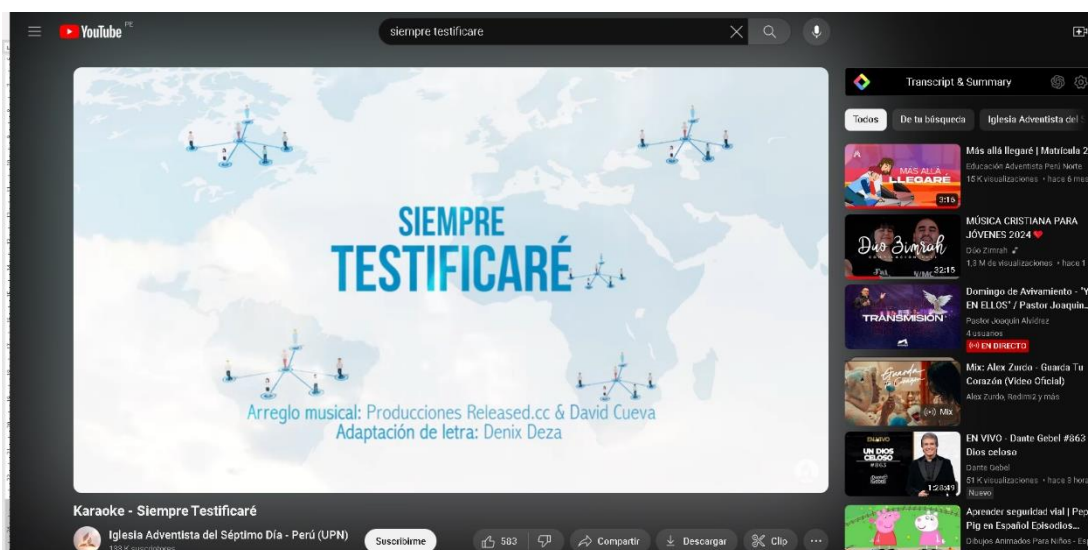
YouTube PE

siempre testificare

SIEMPRE TESTIFICARÉ

Arreglo musical: Producciones Released.cc & David Cueva
Adaptación de letra: Denix Deza

Karaoke - Siempre Testificaré

Iglesia Adventista del Séptimo Día - Perú (UPN)
138 K suscriptores

Suscribirme

583

Compartir

Descargar

Clip

...

Transcript & Summary

Todas

De tu búsqueda

Iglesia Adventista del S

MÁS ALLÁ LLEGARÉ
3:16
Más allá llegaré | Matrícula 2
Educación Adventista Perú Norte
15 K visualizaciones · hace 6 mes

Dúo Zimrah
32:15
MÚSICA CRISTIANA PARA JÓVENES 2024
Dúo Zimrah
1,3 M de visualizaciones · hace 1

TRANSMISIÓN
Domingo de Avivamiento - "Y EN ELLOS" / Pastor Joaquín...
Pastor Joaquín Alvidrez
4 usuarios
EN DIRECTO

Mix
Mix: Alex Zurdo - Guarda Tu Corazón (Video Oficial)
Alex Zurdo, Redimi2 y más

EN VIVO
UN DIOS CELOSO
#863
1:28:49
EN VIVO - Dante Gebel #863 | Dios celoso
Dante Gebel
51 K visualizaciones · hace 8 hora
Nuevo

Aprender seguridad vial | Pep Pig en Español Episodios...
Dibujos Animados Para Niños - Es